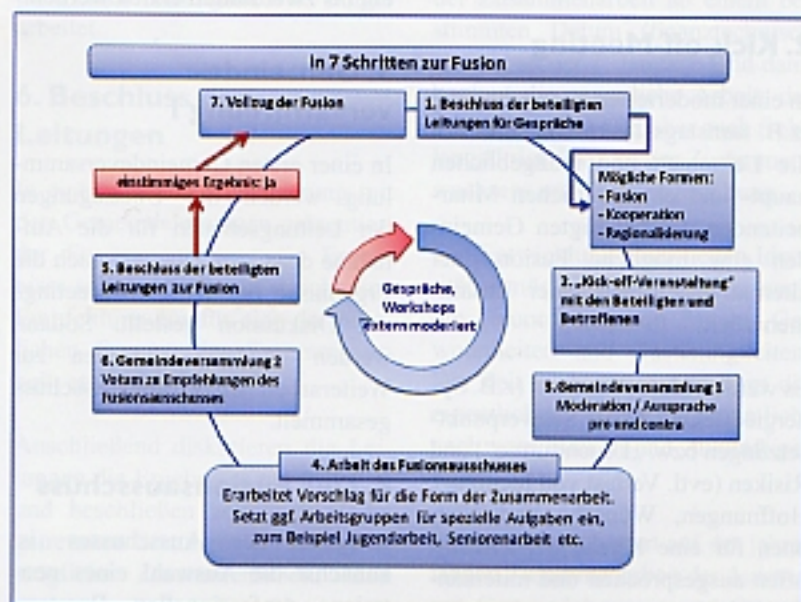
In 7 Schritten zur Fusion

7. Vollzug der Fusion

1. Beschluss der beteiligten Leitungen für Gespräche

Mögliche Formen:
- Fusion
- Kooperation
- Regionalisierung

einstimmiges Ergebnis: ja

Gespräche, Workshops extern moderiert

5. Beschluss der beteiligten Leitungen zur Fusion

2. „Kick-off-Veranstaltung" mit den Beteiligten und Betroffenen

6. Gemeindeversammlung 2
Votum zu Empfehlungen des Fusionsausschusses

3. Gemeindeversammlung 1
Moderation / Aussprache pro und contra

4. Arbeit des Fusionsausschusses

Erarbeitet Vorschlag für die Form der Zusammenarbeit. Setzt ggf. Arbeitsgruppen für spezielle Aufgaben ein, zum Beispiel Jugendarbeit, Seniorenarbeit etc.